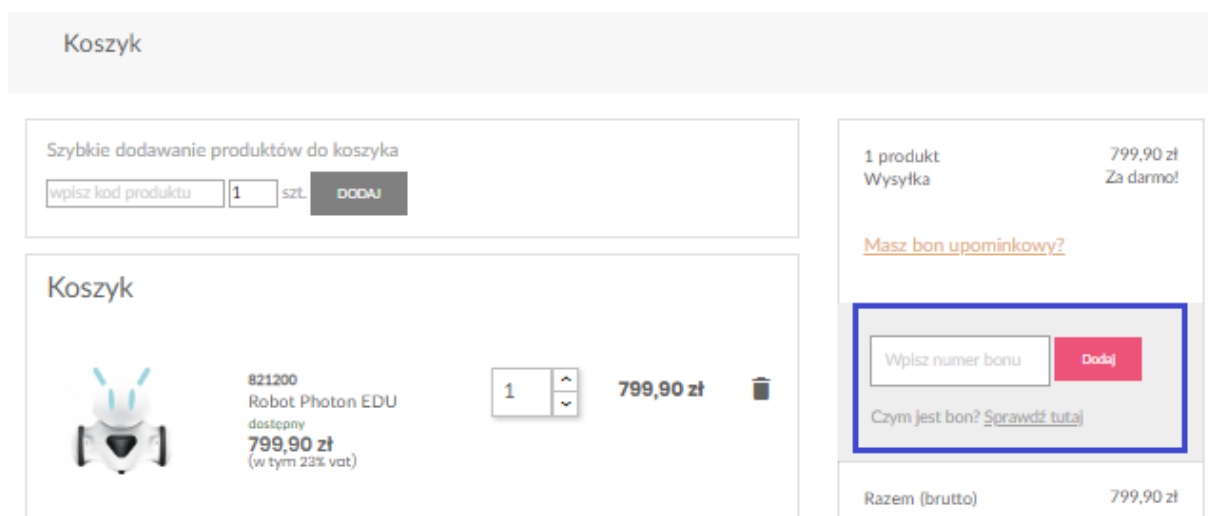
Koszyk

Szybkie dodawanie produktów do koszyka

wpisz kod produktu 1 szt. DODAJ

Koszyk

821200
Robot Photon EDU
dostępny
799,90 zł
(w tym 23% vat)

1

799,90 zł

1 produkt 799,90 zł
Wysyłka Za darmo!

Masz bon upominkowy?

Wpisz numer bonu Dodaj

Czym jest bon? Sprawdź tutaj

Razem (brutto) 799,90 zł